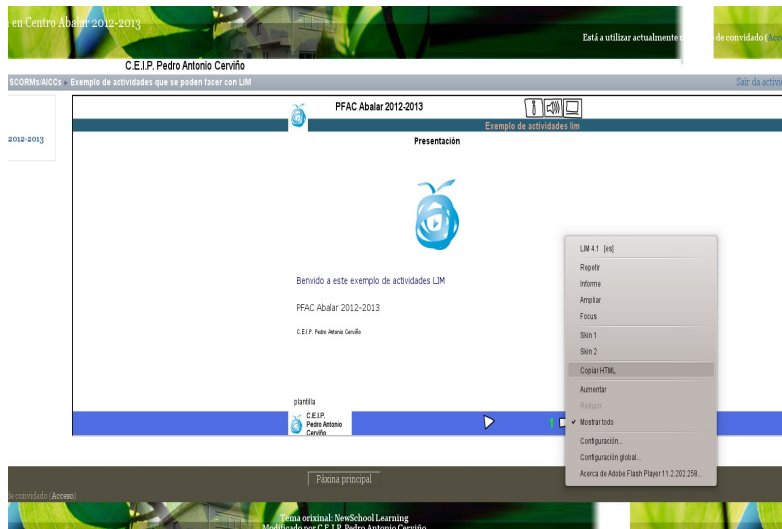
en Centro Abalar 2012-2013

Está a utilizar actualmente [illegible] de convidado (Acce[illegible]

C.E.I.P. Pedro Antonio Cerviño

SCORMs/AICCs ▸ Exemplo de actividades que se poden facer con LIM

Saír da activi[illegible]

2012-2013

PFAC Abalar 2012-2013

Exemplo de actividades lim

Presentación

Benvido a este exemplo de actividades LIM

PFAC Abalar 2012-2013

C.E.I.P. Pedro Antonio Cerviño

plantilla

C.E.I.P. Pedro Antonio Cerviño

1

LIM 4.1 [es]
Repetir
Informe
Ampliar
Focus
Skin 1
Skin 2
Copiar HTML
Aumentar
Reducir
✓ Mostrar todo
Configuración...
Configuración global...
Acerca de Adobe Flash Player 11.2.202.258...

Páxina principal

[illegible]e convidado (Acceso)

Tema orixinal: NewSchool Learning
Modificado por C.E.I.P. Pedro Antonio Cerviño